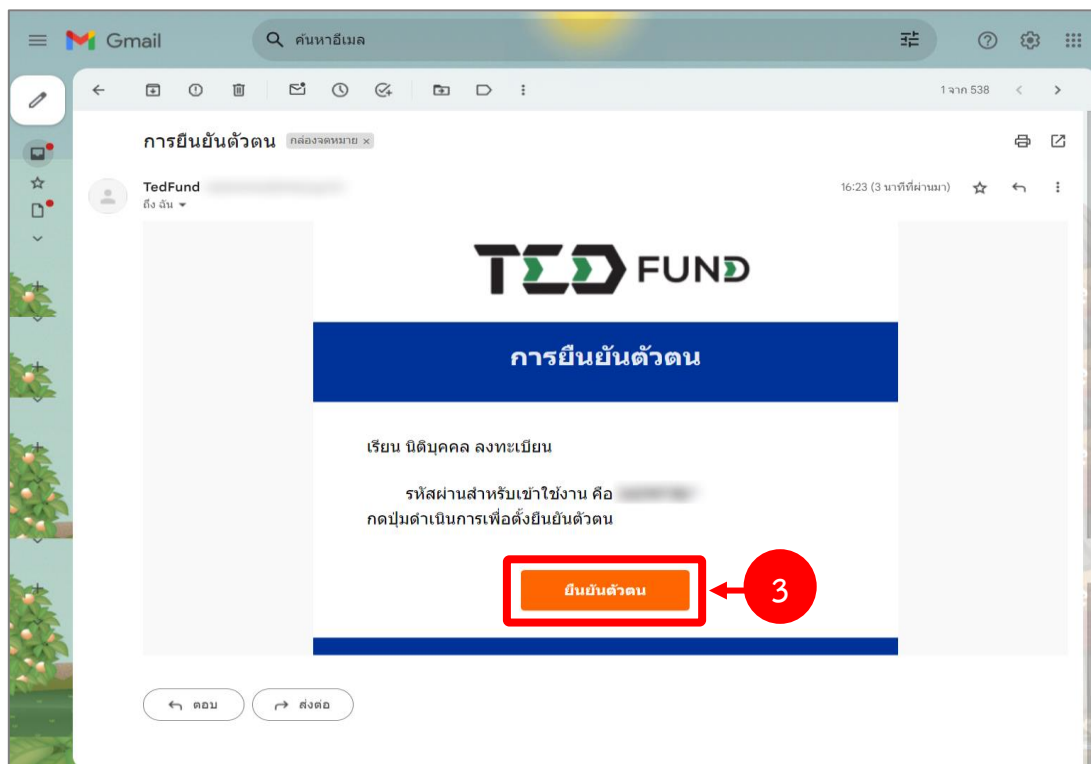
Gmail

ค้นหาอีเมล

1 จาก 538

การยืนยันตัวตน กล่องจดหมาย ×

TedFund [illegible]
ถึง ฉัน

16:23 (3 นาทีที่ผ่านมา)

TED FUND

การยืนยันตัวตน

เรียน นิติบุคคล ลงทะเบียน

รหัสผ่านสำหรับเข้าใช้งาน คือ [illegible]
กดปุ่มดำเนินการเพื่อตั้งยืนยันตัวตน

ยืนยันตัวตน

3

ตอบ

ส่งต่อ